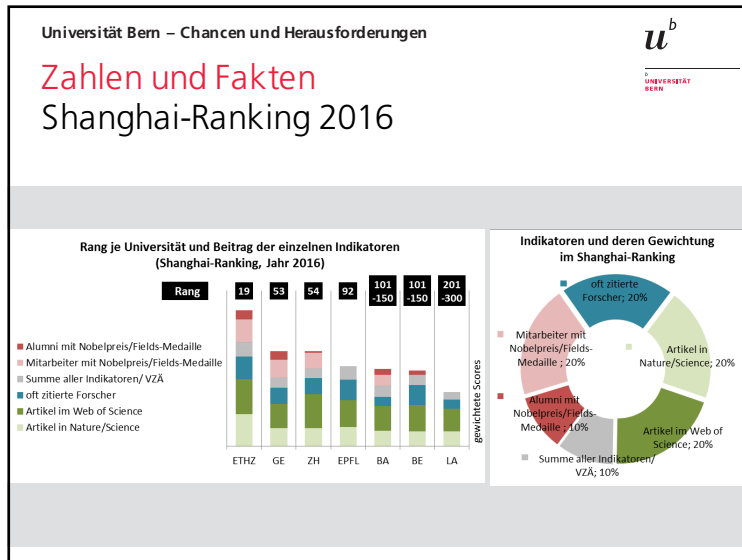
Universität Bern – Chancen und Herausforderungen

$u^b$

b UNIVERSITÄT BERN

Zahlen und Fakten
Shanghai-Ranking 2016

Rang je Universität und Beitrag der einzelnen Indikatoren (Shanghai-Ranking, Jahr 2016)

Rang 19 53 54 92 101 -150 101 -150 201 -300

Alumni mit Nobelpreis/Fields-Medaille
Mitarbeiter mit Nobelpreis/Fields-Medaille
Summe aller Indikatoren/ VZÄ
oft zitierte Forscher
Artikel im Web of Science
Artikel in Nature/Science

gewichtete Scores

ETHZ GE ZH EPFL BA BE LA

Indikatoren und deren Gewichtung im Shanghai-Ranking

oft zitierte Forscher; 20%
Artikel in Nature/Science; 20%
Artikel im Web of Science; 20%
Summe aller Indikatoren/ VZÄ; 10%
Alumni mit Nobelpreis/Fields-Medaille ; 10%
Mitarbeiter mit Nobelpreis/Fields-Medaille ; 20%